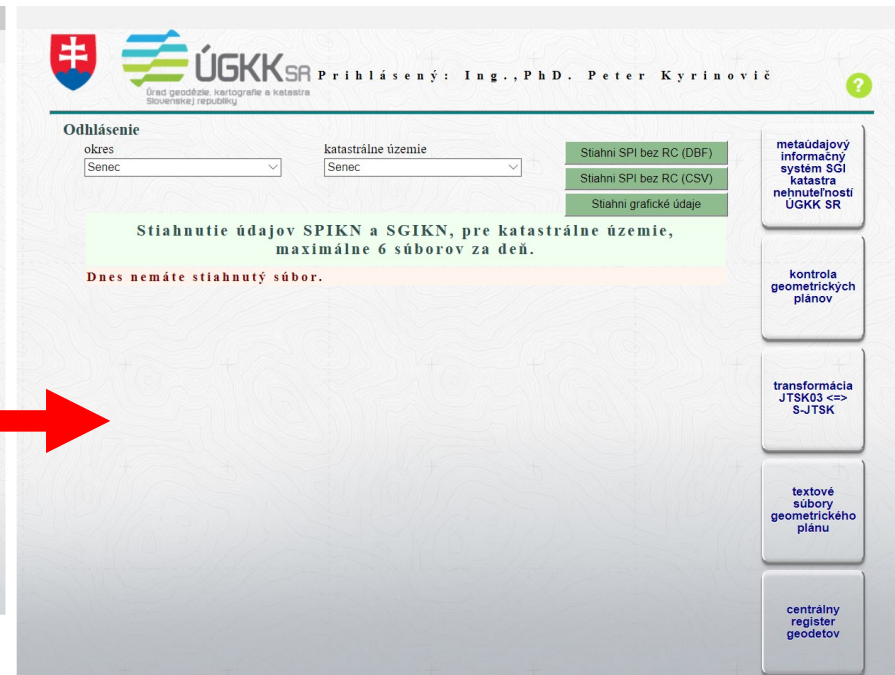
ÚGKK SR
Úrad geodézie, kartografie a katastra Slovenskej republiky

Prihlásený: Ing.,PhD. Peter Kyrinovič

?

Odhlásenie

okres
Senec

katastrálne územie
Senec

Stiahni SPI bez RC (DBF)
Stiahni SPI bez RC (CSV)
Stiahni grafické údaje

Stiahnutie údajov SPIKN a SGIKN, pre katastrálne územie, maximálne 6 súborov za deň.

Dnes nemáte stiahnutý súbor.

metaúdajový informačný systém SGI katastra nehnuteľností ÚGKK SR

kontrola geometrických plánov

transformácia JTSK03 <=> S-JTSK

textové súbory geometrického plánu

centrálny register geodetov